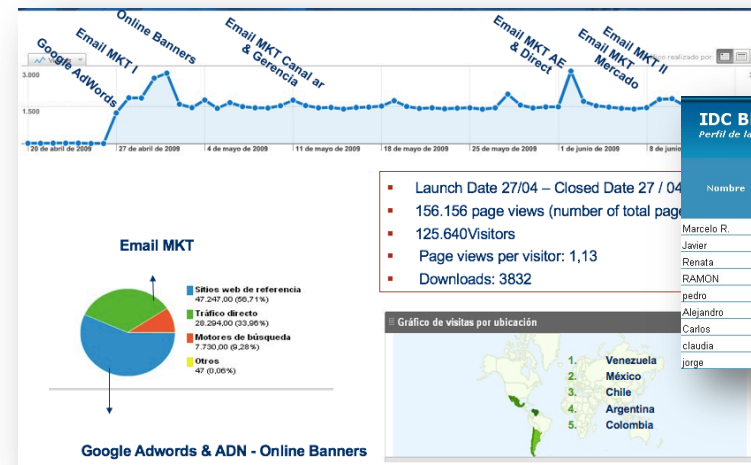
Google AdWords
Email MKT I
Online Banners
Email MKT Canal ar & Gerencia
Email MKT AE & Direct
Email MKT Mercado
Email MKT II

ue realizado por

3.000
1.500

20 de abril de 2009
27 de abril de 2009
4 de mayo de 2009
11 de mayo de 2009
18 de mayo de 2009
25 de mayo de 2009
1 de junio de 2009
8 de junio

Email MKT

Sitios web de referencia 47.247,00 (56,71%)
Tráfico directo 28.294,00 (33,96%)
Motores de búsqueda 7.730,00 (9,28%)
Otros 47 (0,06%)

Google Adwords & ADN - Online Banners

- Launch Date 27/04 – Closed Date 27 / 04
- 156.156 page views (number of total page
- 125.640Visitors
- Page views per visitor: 1,13
- Downloads: 3832

Gráfico de visitas por ubicación

1. Venezuela
2. México
3. Chile
4. Argentina
5. Colombia

IDC B
Perfil de lo
Nombre

Marcelo R.
Javier
Renata
RAMON
pedro
Alejandro
Carlos
claudia
jorge